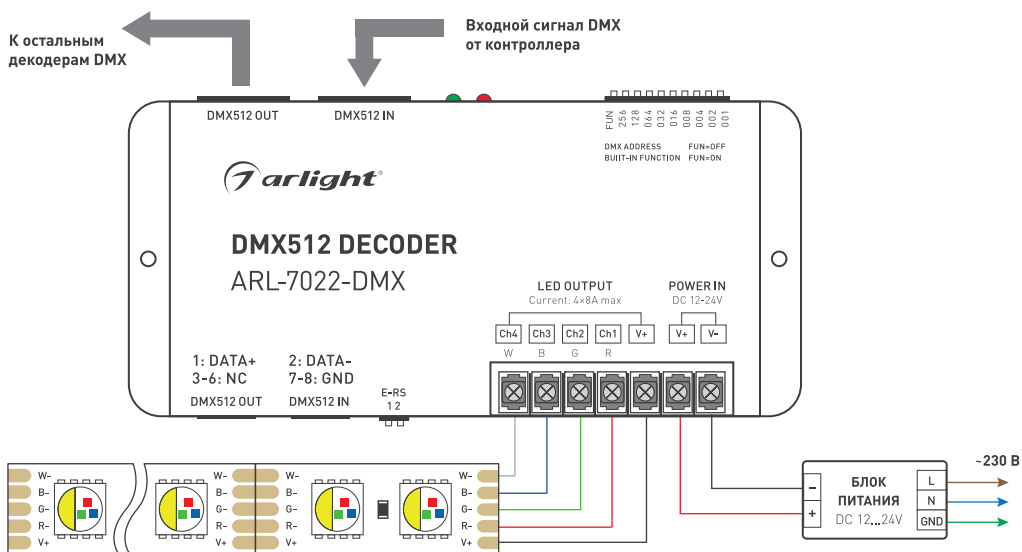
К остальным декодерам DMX

Входной сигнал DMX от контроллера

DMX512 OUT

DMX512 IN

FUN 256 128 064 032 016 008 004 002 001

DMX ADDRESS FUN=OFF
BUIT-IN FUNCTION FUN=ON

arlight

DMX512 DECODER
ARL-7022-DMX

LED OUTPUT
Current: 4×8A max

POWER IN
DC 12-24V

Ch4 Ch3 Ch2 Ch1 V+

V+ V-

W B G R

1: DATA+
3-6: NC

2: DATA-
7-8: GND

DMX512 OUT

DMX512 IN

E-RS
1 2

W-
B-
G-
R-
V+

W-
B-
G-
R-
V+

W-
B-
G-
R-
V+

W-
B-
G-
R-
V+

~230 В

–
+

БЛОК ПИТАНИЯ
DC 12...24V

L
N
GND